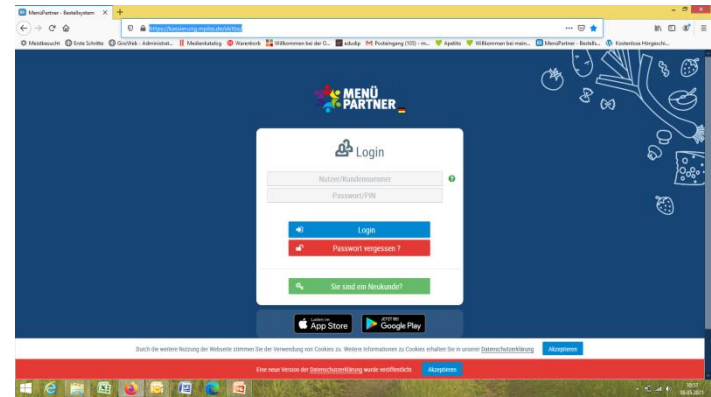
MenüPartner - Bestellsystem ×
https://kassierung.mpbs.de/de/bsl
Meistbesucht Erste Schritte GovWeb - Administrat... Medienkatalog Warenkorb Willkommen bei der O... edudip Posteingang (105) - m... Apetito Willkommen beim main... MenüPartner - Bestells... Kostenlose Hörgesch...

MENÜ PARTNER

Login

Nutzer/Kundennummer
Passwort/PIN

Login
Passwort vergessen ?
Sie sind ein Neukunde?

Laden im App Store
JETZT BEI Google Play

Durch die weitere Nutzung der Webseite stimmen Sie der Verwendung von Cookies zu. Weitere Informationen zu Cookies erhalten Sie in unserer Datenschutzerklärung Akzeptieren

Eine neue Version der Datenschutzerklärung wurde veröffentlicht Akzeptieren

10:17
08.03.2021